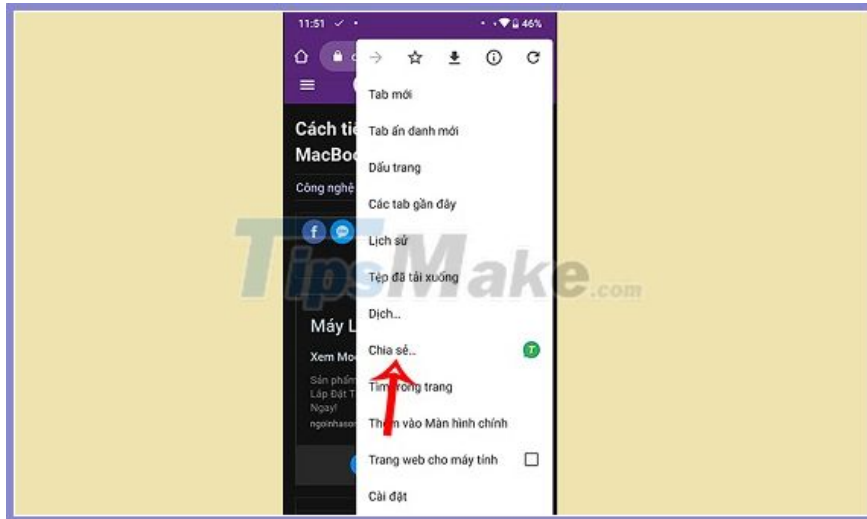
11:51 ✓ •
46%

Tab mới
Tab ẩn danh mới
Dấu trang
Các tab gần đây
Lịch sử
Tệp đã tải xuống
Dịch...
Chia sẻ...
Tìm trong trang
Thêm vào Màn hình chính
Trang web cho máy tính
Cài đặt

Cách tiế
MacBoo
Công nghệ
Máy L
Xem Mo
Sản phẩm
Lắp Đặt T
Ngay!
ngoinhaso

TipsMake.com